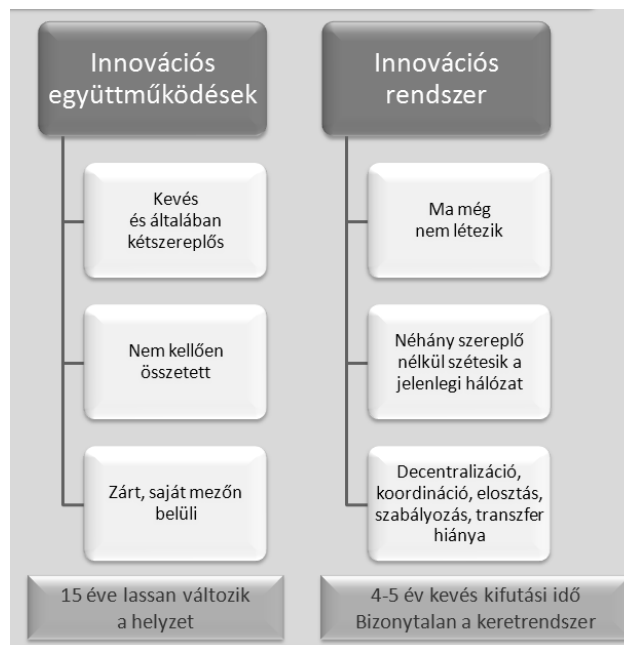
Innovációs együttműködések

Kevés és általában kétszereplős

Nem kellően összetett

Zárt, saját mezőn belüli

15 éve lassan változik a helyzet

Innovációs rendszer

Ma még nem létezik

Néhány szereplő nélkül szétesik a jelenlegi hálózat

Decentralizáció, koordináció, elosztás, szabályozás, transzfer hiánya

4-5 év kevés kifutási idő
Bizonytalan a keretrendszer